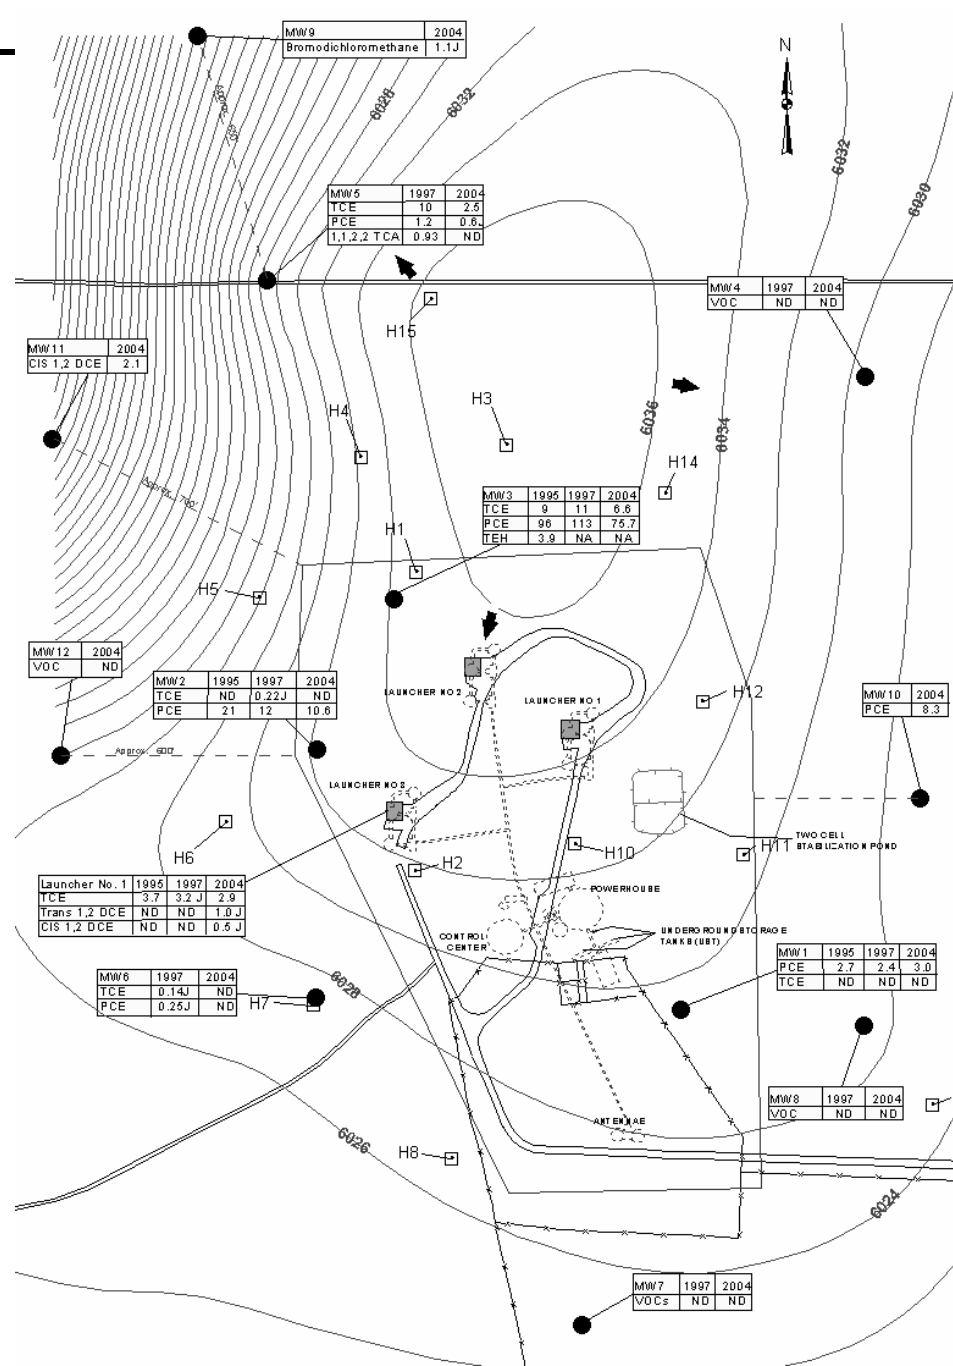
| MW9 | 2004 |
|---|---|
| Bromodichloromethane | 1.1J |

N

6028

6032

| MW5 | 1997 | 2004 |
|---|---|---|
| TCE | 10 | 2.5 |
| PCE | 1.2 | 0.6J |
| 1,1,2,2 TCA | 0.93 | ND |

| MW4 | 1997 | 2004 |
|---|---|---|
| VOC | ND | ND |

6032

6030

H15

| MW11 | 2004 |
|---|---|
| CIS 1,2 DCE | 2.1 |

H4

H3

6036

6034

H14

Approx. 700'

| MW3 | 1995 | 1997 | 2004 |
|---|---|---|---|
| TCE | 9 | 11 | 6.6 |
| PCE | 96 | 113 | 75.7 |
| TEH | 3.9 | NA | NA |

H1

H5

| MW12 | 2004 |
|---|---|
| VOC | ND |

| MW2 | 1995 | 1997 | 2004 |
|---|---|---|---|
| TCE | ND | 0.22J | ND |
| PCE | 21 | 12 | 10.6 |

LAUNCHER NO 2

LAUNCHER NO 1

H12

| MW10 | 2004 |
|---|---|
| PCE | 8.3 |

Approx. 600'

LAUNCHER NO 3

H6

H10

H11

TWO CELL STABILIZATION POND

H2

| Launcher No. 1 | 1995 | 1997 | 2004 |
|---|---|---|---|
| TCE | 3.7 | 3.2 J | 2.9 |
| Trans 1,2 DCE | ND | ND | 1.0 J |
| CIS 1,2 DCE | ND | ND | 0.5 J |

POWERHOUSE

CONTROL CENTER

UNDERGROUND STORAGE TANKS (UST)

| MW1 | 1995 | 1997 | 2004 |
|---|---|---|---|
| PCE | 2.7 | 2.4 | 3.0 |
| TCE | ND | ND | ND |

| MW6 | 1997 | 2004 |
|---|---|---|
| TCE | 0.14J | ND |
| PCE | 0.25J | ND |

H7

6028

| MW8 | 1997 | 2004 |
|---|---|---|
| VOC | ND | ND |

ANTENNAE

6026

H8

6024

| MW7 | 1997 | 2004 |
|---|---|---|
| VOCs | ND | ND |